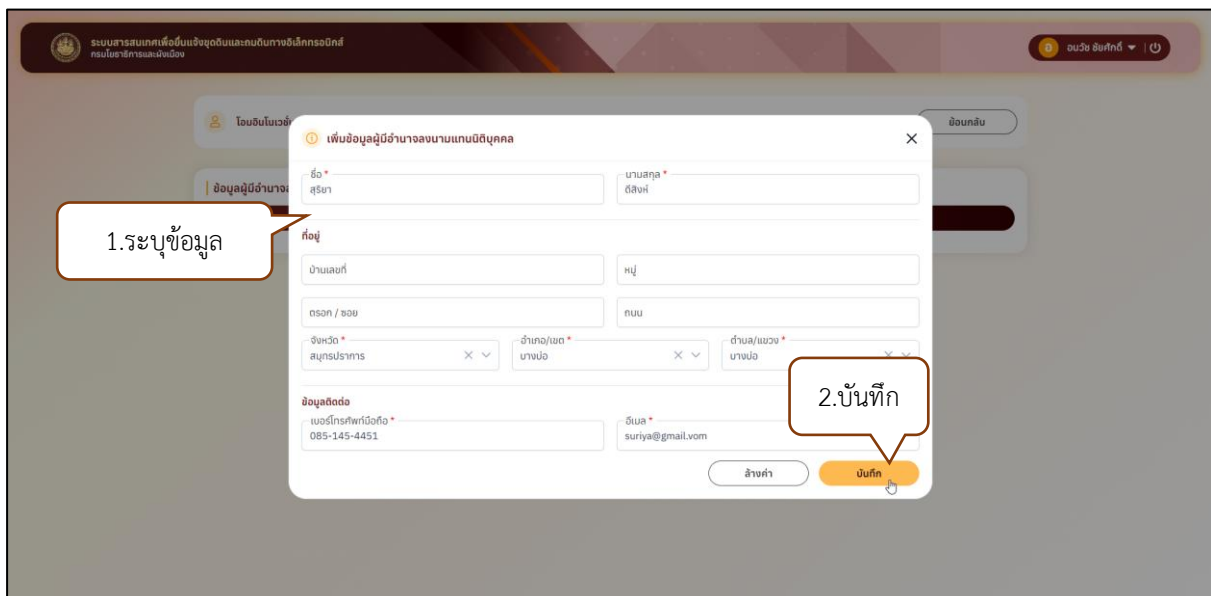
ระบบสารสนเทศเพื่อยื่นแจ้งขุดดินและถมดินทางอิเล็กทรอนิกส์
กรมโยธาธิการและผังเมือง

อ อนวัช ชัยศักดิ์

โอมอินโนเวชั่

ย้อนกลับ

ข้อมูลผู้มีอำนาจ

1.ระบุข้อมูล

เพิ่มข้อมูลผู้มีอำนาจลงนามแทนนิติบุคคล

ชื่อ *
สุริยา

นามสกุล *
ดีสิงห์

ที่อยู่

บ้านเลขที่

หมู่

ตรอก / ซอย

ถนน

จังหวัด *
สมุทรปราการ

อำเภอ/เขต *
บางบ่อ

ตำบล/แขวง *
บางบ่อ

2.บันทึก

ข้อมูลติดต่อ

เบอร์โทรศัพท์มือถือ *
085-145-4451

อีเมล *
suriya@gmail.vom

ล้างค่า

บันทึก